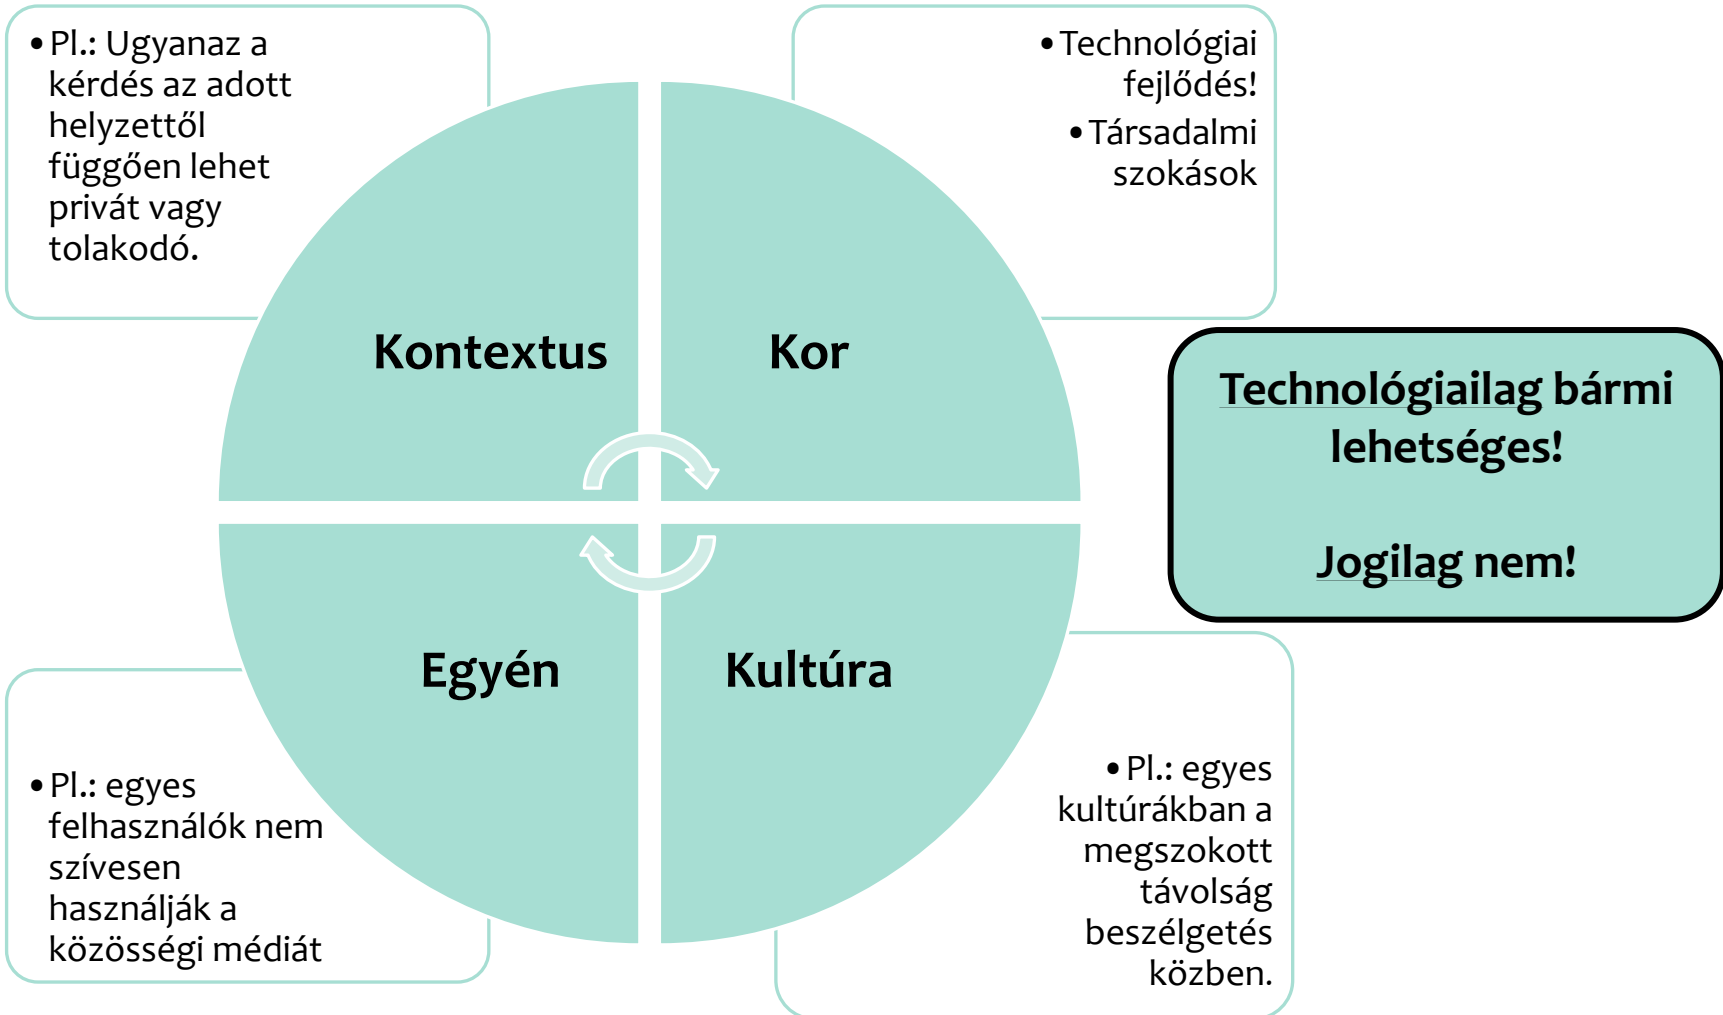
• Pl.: Ugyanaz a kérdés az adott helyzettől függően lehet privát vagy tolakodó.

• Technológiai fejlődés!
• Társadalmi szokások

Kontextus

Kor

Egyén

Kultúra

Technológiailag bármi lehetséges!

Jogilag nem!

• Pl.: egyes felhasználók nem szívesen használják a közösségi médiát

• Pl.: egyes kultúrákban a megszokott távolság beszélgetés közben.